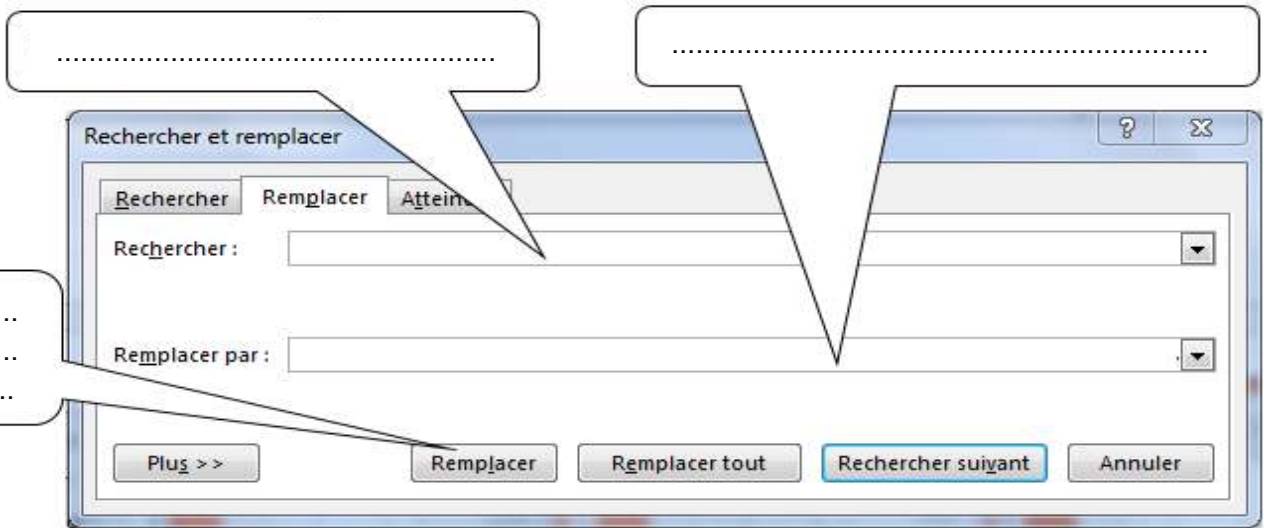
..........................................................

.......................................................................

..
..
..

Rechercher et remplacer

?

Rechercher | Remplacer | Attein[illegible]

Rechercher :

Remplacer par :

Plus >>

Remplacer

Remplacer tout

Rechercher suivant

Annuler